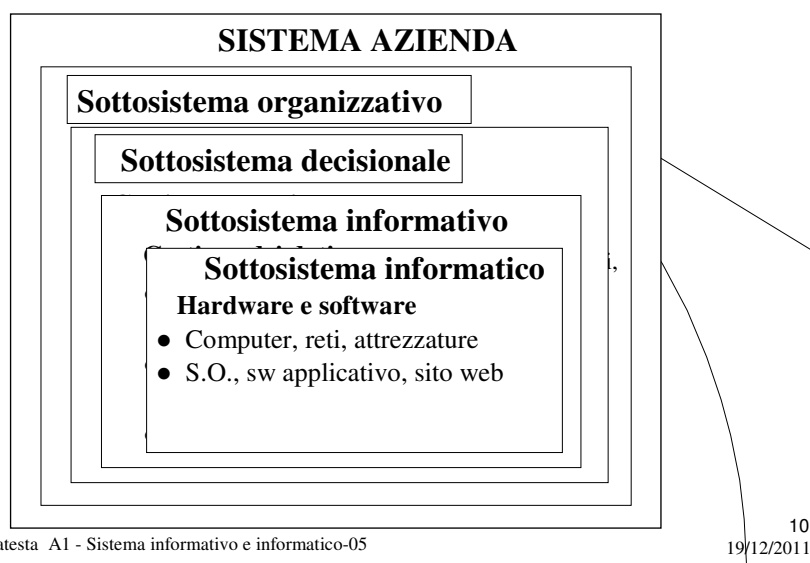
SISTEMA AZIENDA

Sottosistema organizzativo

Sottosistema decisionale

Sottosistema informativo

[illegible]

Sottosistema informatico

Hardware e software

- Computer, reti, attrezzature
- S.O., sw applicativo, sito web

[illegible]testa A1 - Sistema informativo e informatico-05

10

19/12/2011